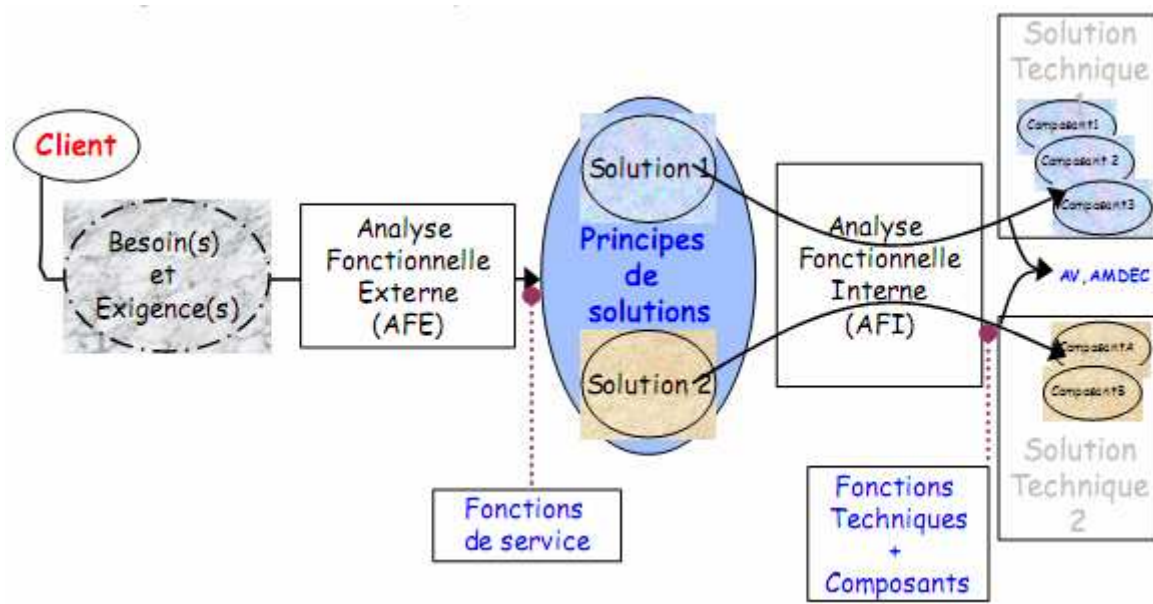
Client

Besoin(s) et Exigence(s)

Analyse Fonctionnelle Externe (AFE)

Solution 1

Principes de solutions

Solution 2

Fonctions de service

Analyse Fonctionnelle Interne (AFI)

Fonctions Techniques + Composants

Solution Technique 1

Composant1

Composant 2

Composant3

AV, AMDEC

ComposantA

ComposantB

Solution Technique 2